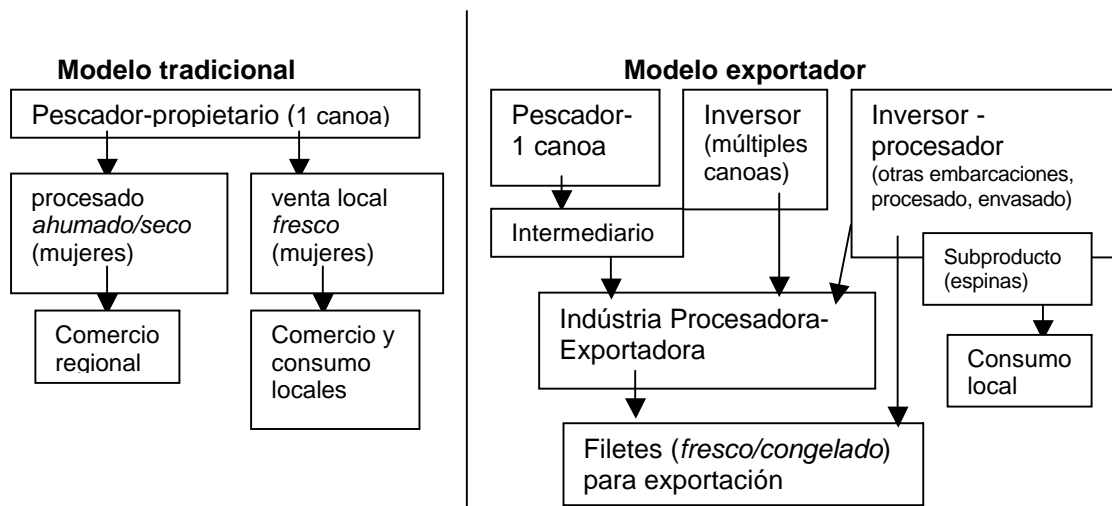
**Modelo tradicional**

Pescador-propietario (1 canoa)

procesado *ahumado/seco* (mujeres)

venta local *fresco* (mujeres)

Comercio regional

Comercio y consumo locales

**Modelo exportador**

Pescador-1 canoa

Inversor (múltiples canoas)

Inversor - procesador (otras embarcaciones, procesado, envasado)

Intermediario

Subproducto (espinas)

Indústria Procesadora-Exportadora

Consumo local

Filetes (*fresco/congelado*) para exportación